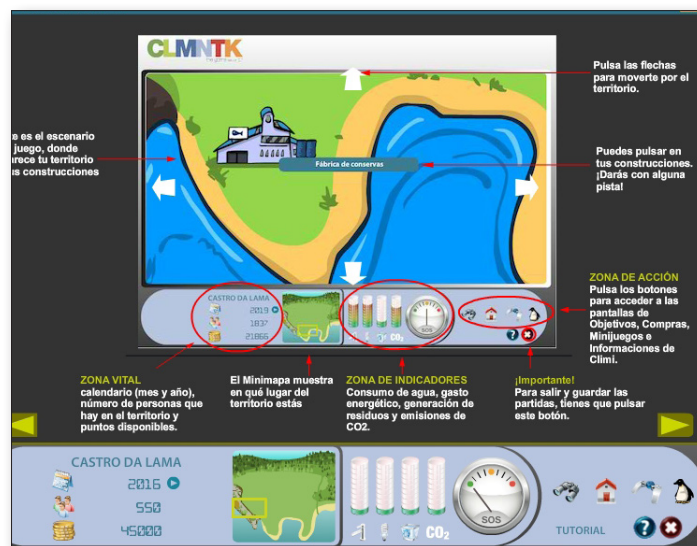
CLMNTK

Pulsa las flechas para moverte por el territorio.

e es el escenario juego, donde arece tu territorio ıs construcciones

Fábrica de conservas

Puedes pulsar en tus construcciones. ¡Darás con alguna pista!

CASTRO DA LAMA
2019
1837
21868

SOS

$CO_2$

ZONA DE ACCIÓN
Pulsa los botones para acceder a las pantallas de Objetivos, Compras, Minijuegos e Informaciones de Climi.

ZONA VITAL
calendario (mes y año), número de personas que hay en el territorio y puntos disponibles.

El Minimapa muestra en qué lugar del territorio estás

ZONA DE INDICADORES
Consumo de agua, gasto energético, generación de residuos y emisiones de CO2.

¡Importante!
Para salir y guardar las partidas, tienes que pulsar este botón.

CASTRO DA LAMA
2016
550
45000

SOS

$CO_2$

TUTORIAL